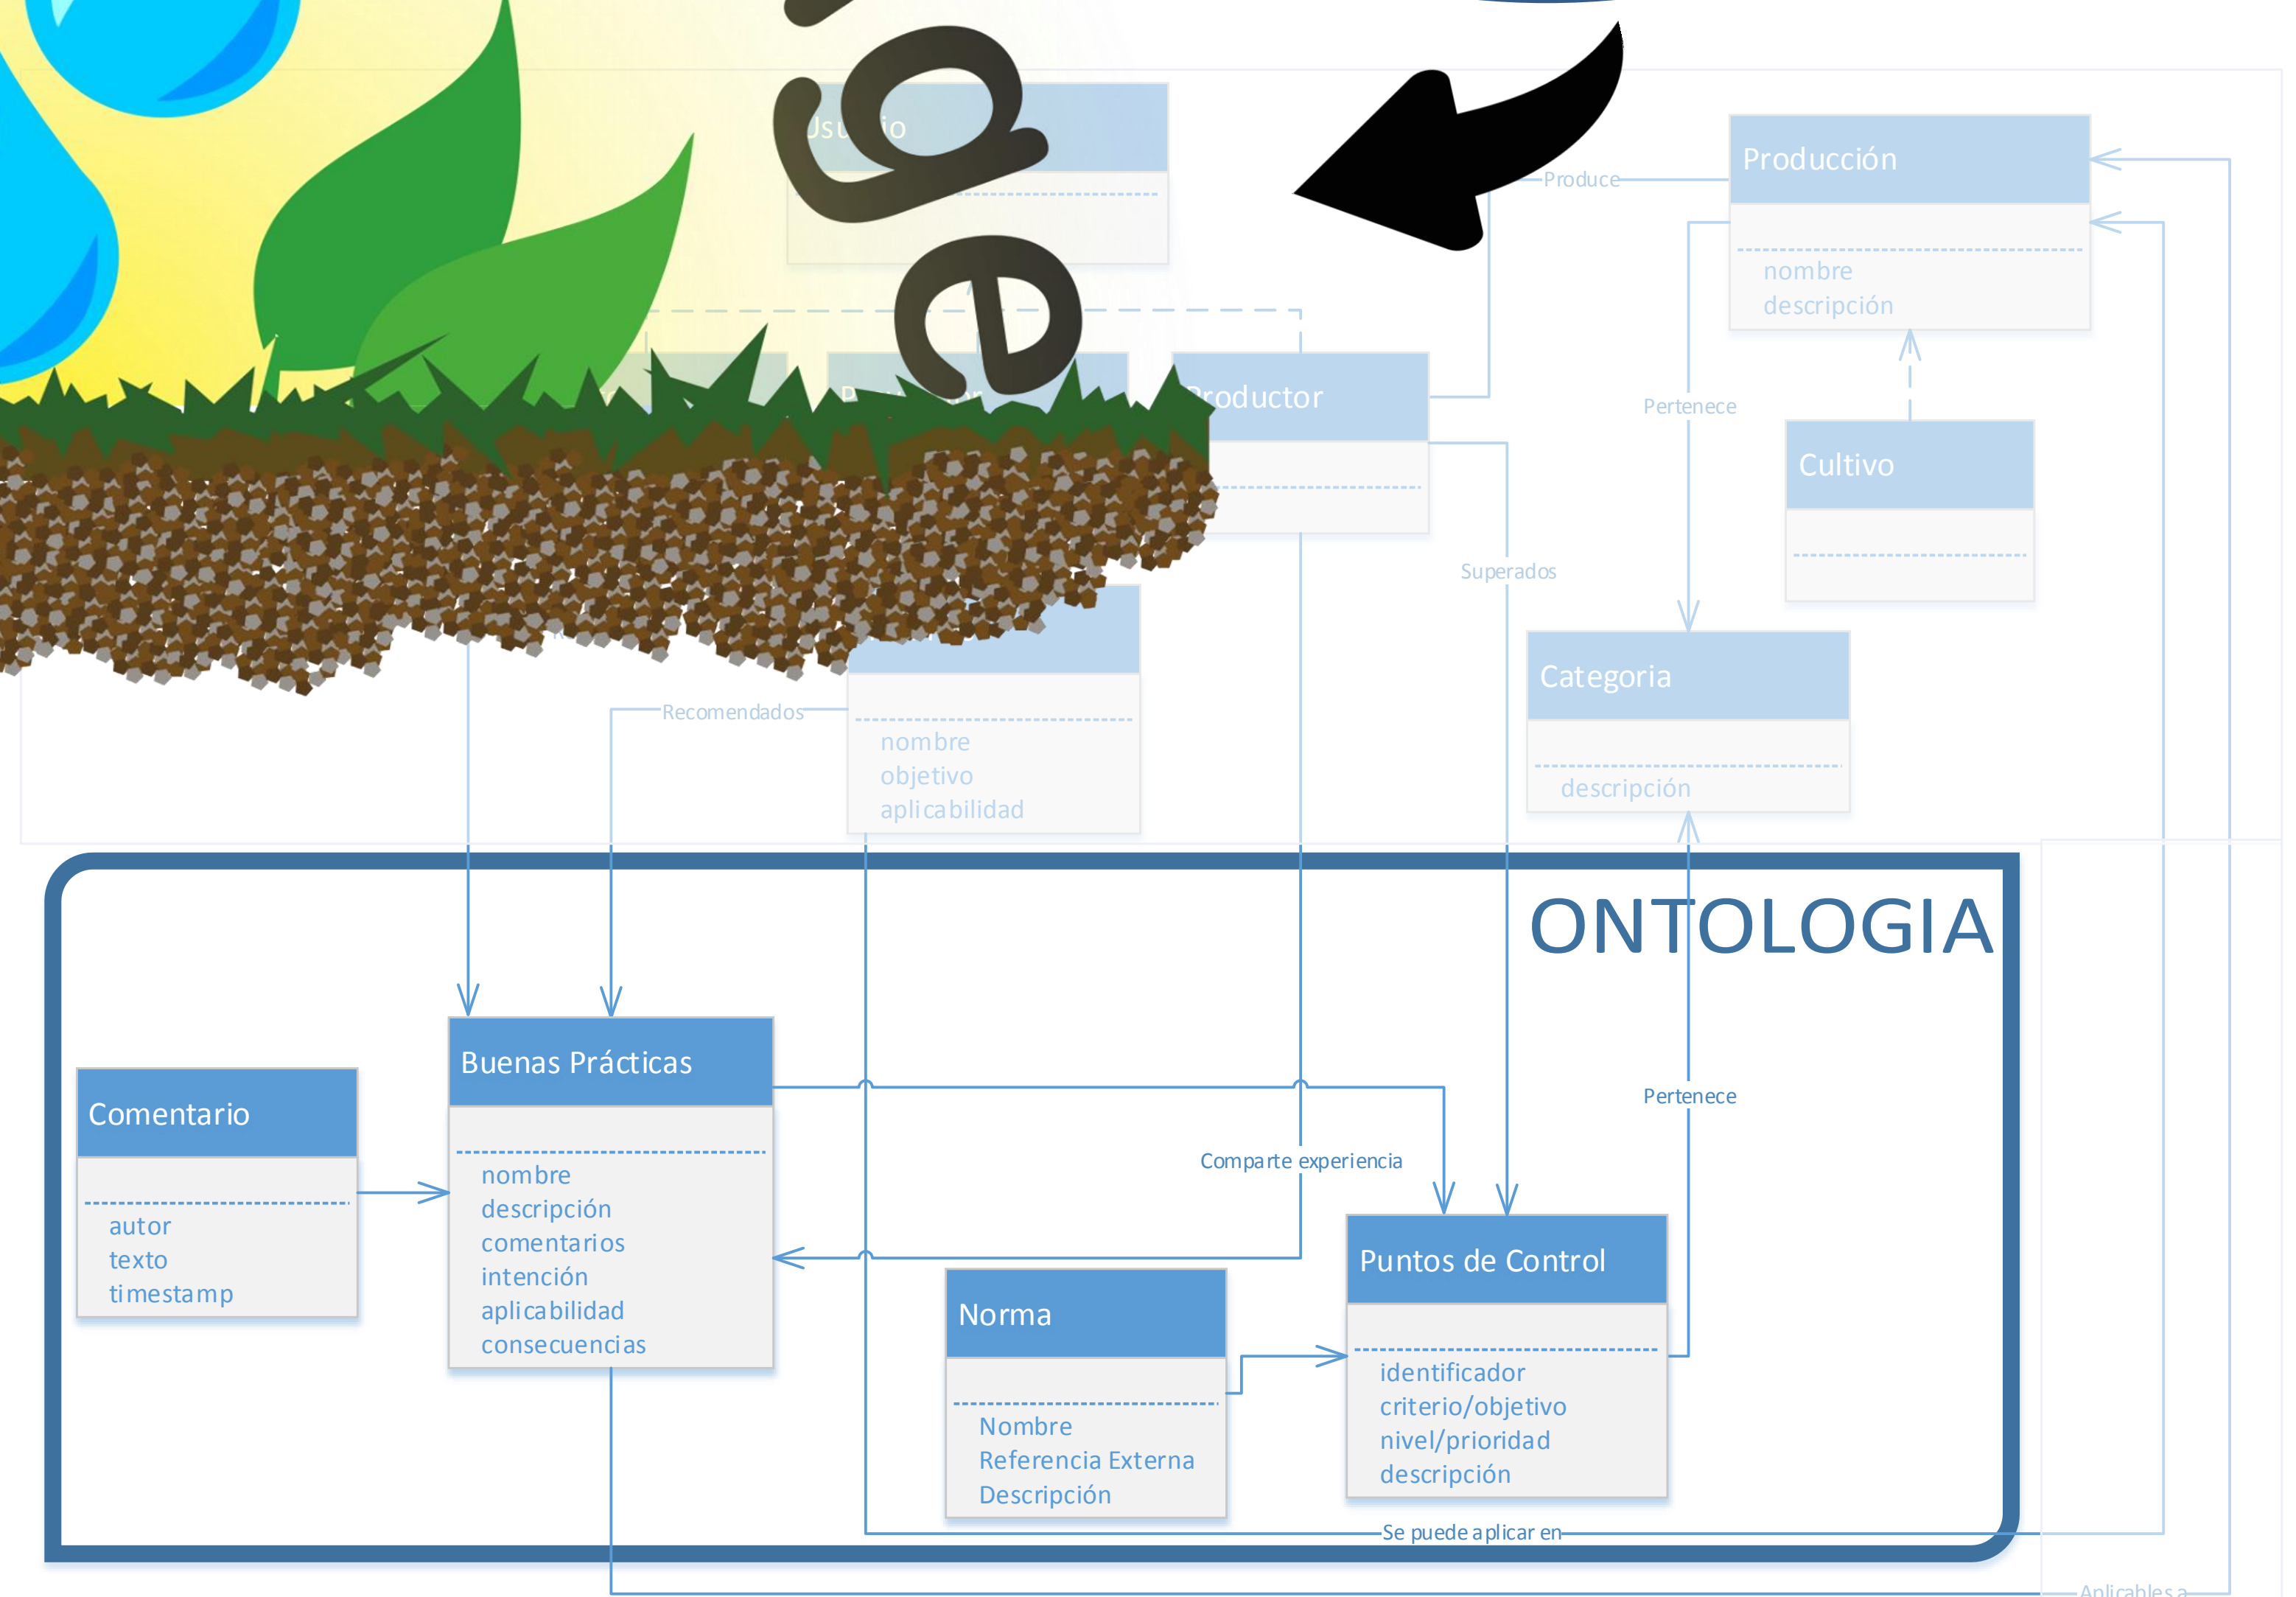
ge

Usuario

Produce

Producción

nombre
descripción

Productor

Pertenece

Cultivo

Superados

Categoria

descripción

Recomendados

nombre
objetivo
aplicabilidad

ONTOLOGIA

Buenas Prácticas

nombre
descripción
comentarios
intención
aplicabilidad
consecuencias

Comentario

autor
texto
timestamp

Pertenece

Comparte experiencia

Puntos de Control

identificador
criterio/objetivo
nivel/prioridad
descripción

Norma

Nombre
Referencia Externa
Descripción

Se puede aplicar en

Aplicables a